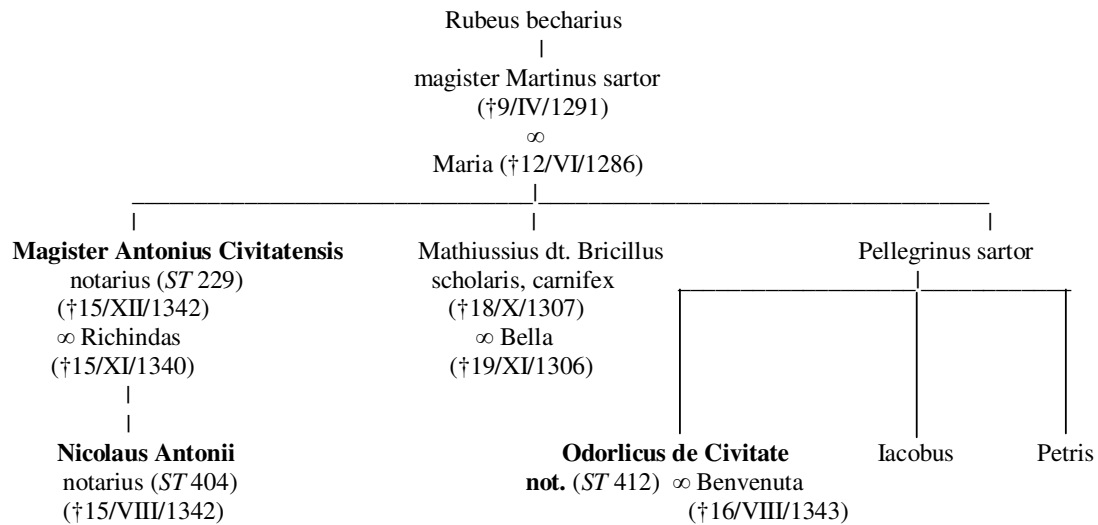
Rubeus becharius

magister Martinus sartor (†9/IV/1291)

∞

Maria (†12/VI/1286)

**Magister Antonius Civitatensis** notarius (*ST* 229) (†15/XII/1342) ∞ Richindas (†15/XI/1340)

**Nicolaus Antonii** notarius (*ST* 404) (†15/VIII/1342)

Mathiussius dt. Bricillus scholaris, carnifex (†18/X/1307) ∞ Bella (†19/XI/1306)

Pellegrinus sartor

**Odorlicus de Civitate not.** (*ST* 412) ∞ Benvenuta (†16/VIII/1343)

Iacobus

Petris